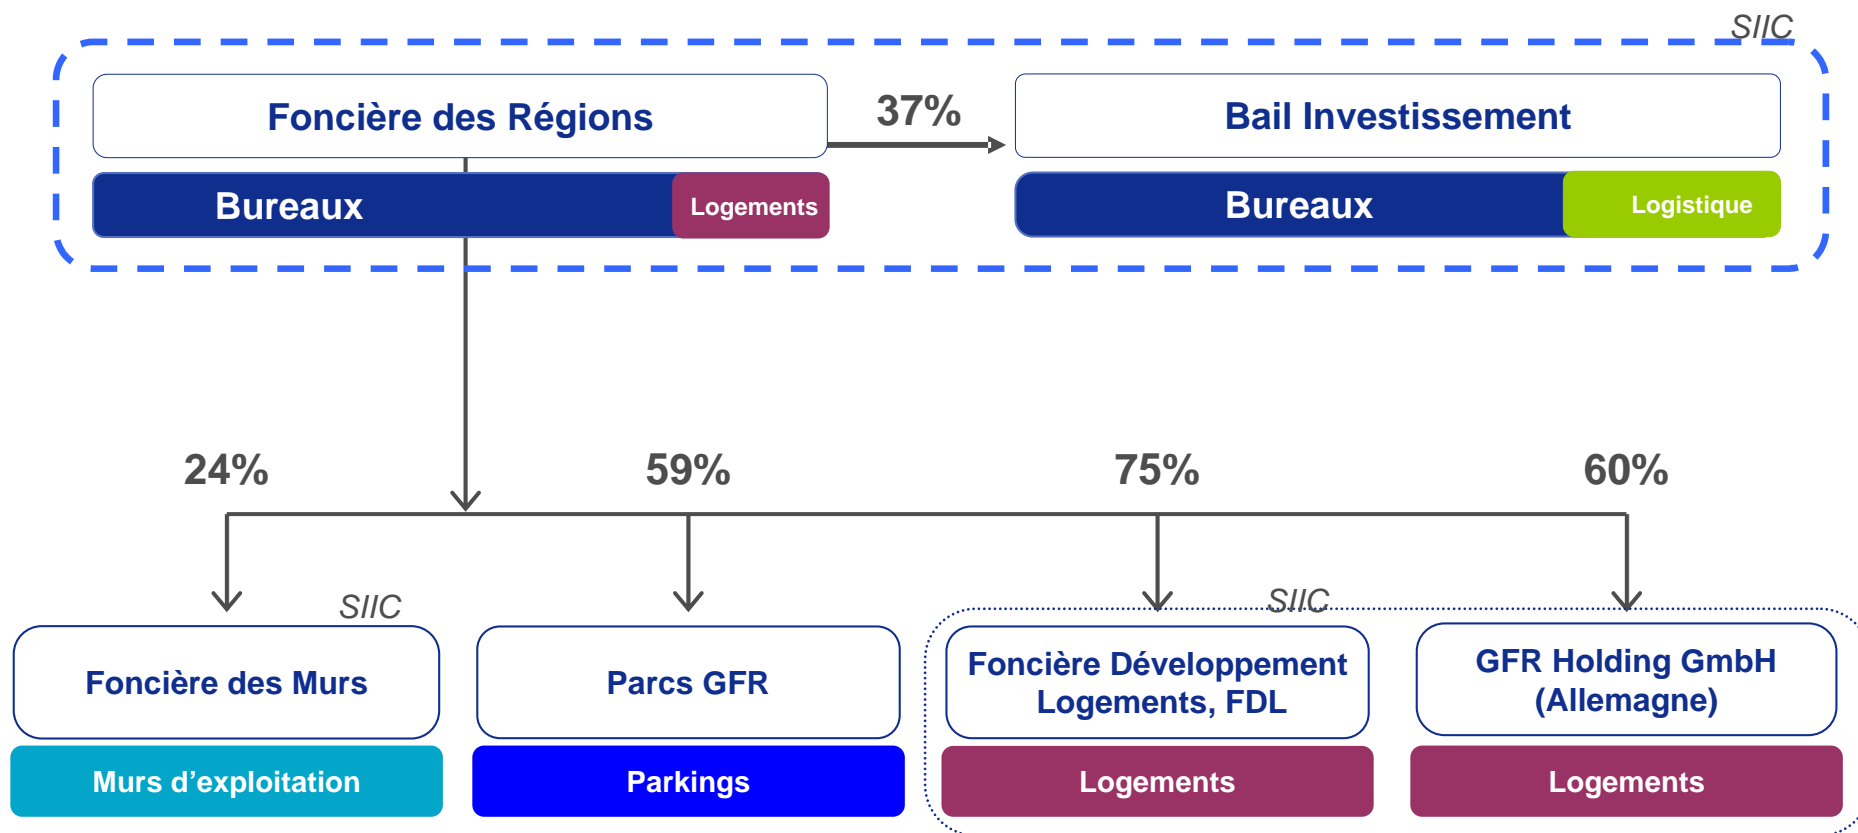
SIIC

Foncière des Régions

37%

Bail Investissement

Bureaux

Logements

Bureaux

Logistique

24%

59%

75%

60%

SIIC

SIIC

Foncière des Murs

Parcs GFR

Foncière Développement Logements, FDL

GFR Holding GmbH (Allemagne)

Murs d’exploitation

Parkings

Logements

Logements